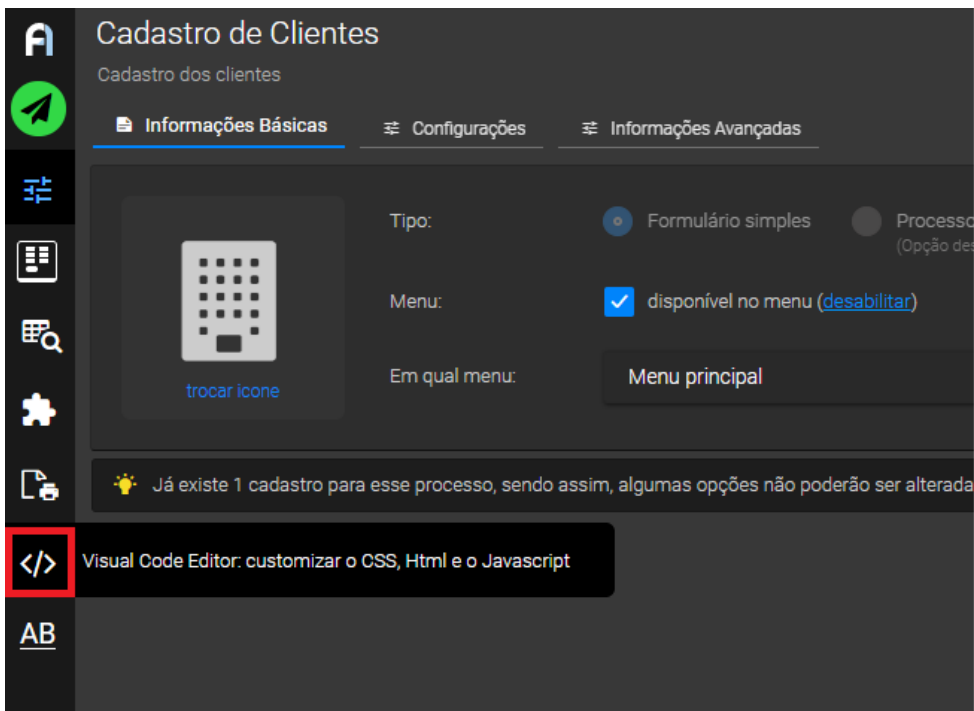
Cadastro de Clientes
Cadastro dos clientes

Informações Básicas
Configurações
Informações Avançadas

trocar icone

Tipo:
Formulário simples
Processo
(Opção des

Menu:
disponível no menu (desabilitar)

Em qual menu:
Menu principal

Já existe 1 cadastro para esse processo, sendo assim, algumas opções não poderão ser alterada

</>
Visual Code Editor: customizar o CSS, Html e o Javascript

AB